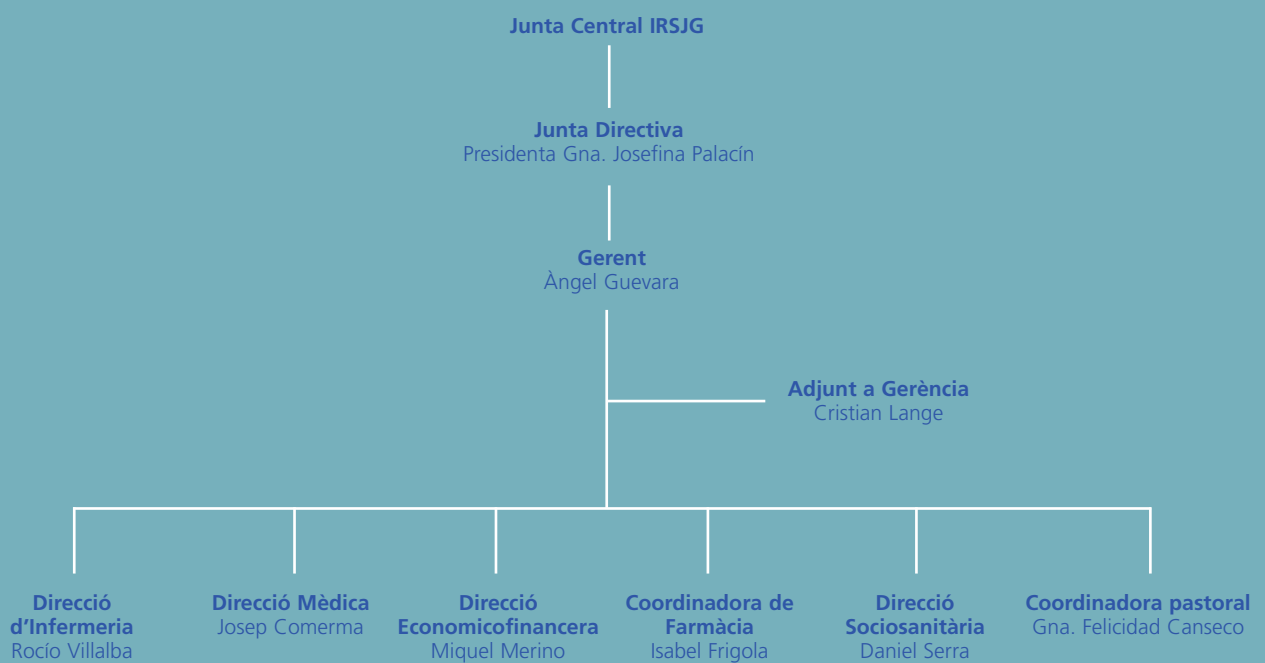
Junta Central IRSJG

Junta Directiva
Presidenta Gna. Josefina Palacín

Gerent
Àngel Guevara

Adjunt a Gerència
Cristian Lange

Direcció d'Infermeria
Rocío Villalba

Direcció Mèdica
Josep Comerma

Direcció Economicofinancera
Miquel Merino

Coordinadora de Farmàcia
Isabel Frigola

Direcció Sociosanitària
Daniel Serra

Coordinadora pastoral
Gna. Felicidad Canseco